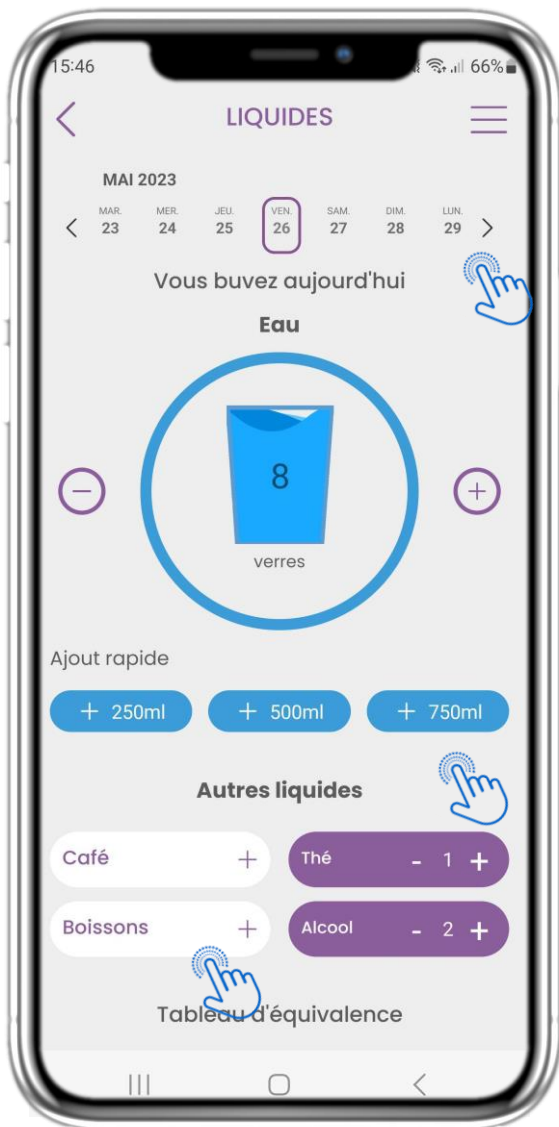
15:46

66%

LIQUIDES

MAI 2023

MAR. 23 MER. 24 JEU. 25 VEN. 26 SAM. 27 DIM. 28 LUN. 29

Vous buvez aujourd'hui

Eau

8

verres

Ajout rapide

+ 250ml

+ 500ml

+ 750ml

Autres liquides

Café +

Thé - 1 +

Boissons +

Alcool - 2 +

Tableau d'équivalence